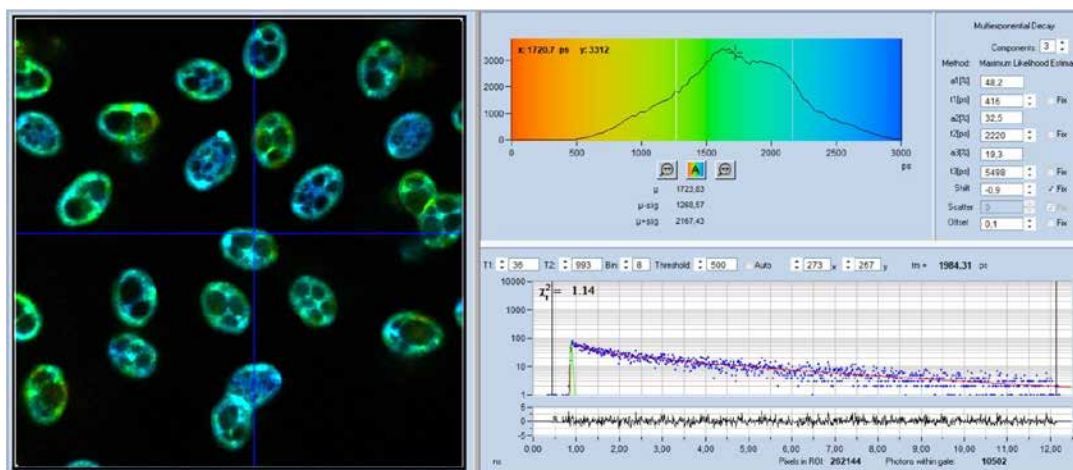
x: 1720,7 ps y: 3312

3000
2000
1000
0
0 500 1000 1500 2000 2500 3000
ps

μ 1723,83
μ-sig 1268,57
μ+sig 2167,43

Multiexponential Decay
Components 3
Method: Maximum Likelihood Estima
a1[%] 48,2
t1[ps] 416 Fix
a2[%] 32,5
t2[ps] 2220 Fix
a3[%] 19,3
t3[ps] 5498 Fix
Shift -0,9 ✓ Fix
Scatter 0 Fix
Offset 0,1 Fix

T1: 36 T2: 993 Bin: 8 Threshold: 500 Auto 273 x 267 y tm = 1984,31 ps

$\chi^2_r = 1.14$

10000
1000
100
10
1

5
0
-5
0,00 1,00 2,00 3,00 4,00 5,00 6,00 7,00 8,00 9,00 10,00 11,00 12,00
ns
Pixels in ROI: 262144 Photons within gate: 10502